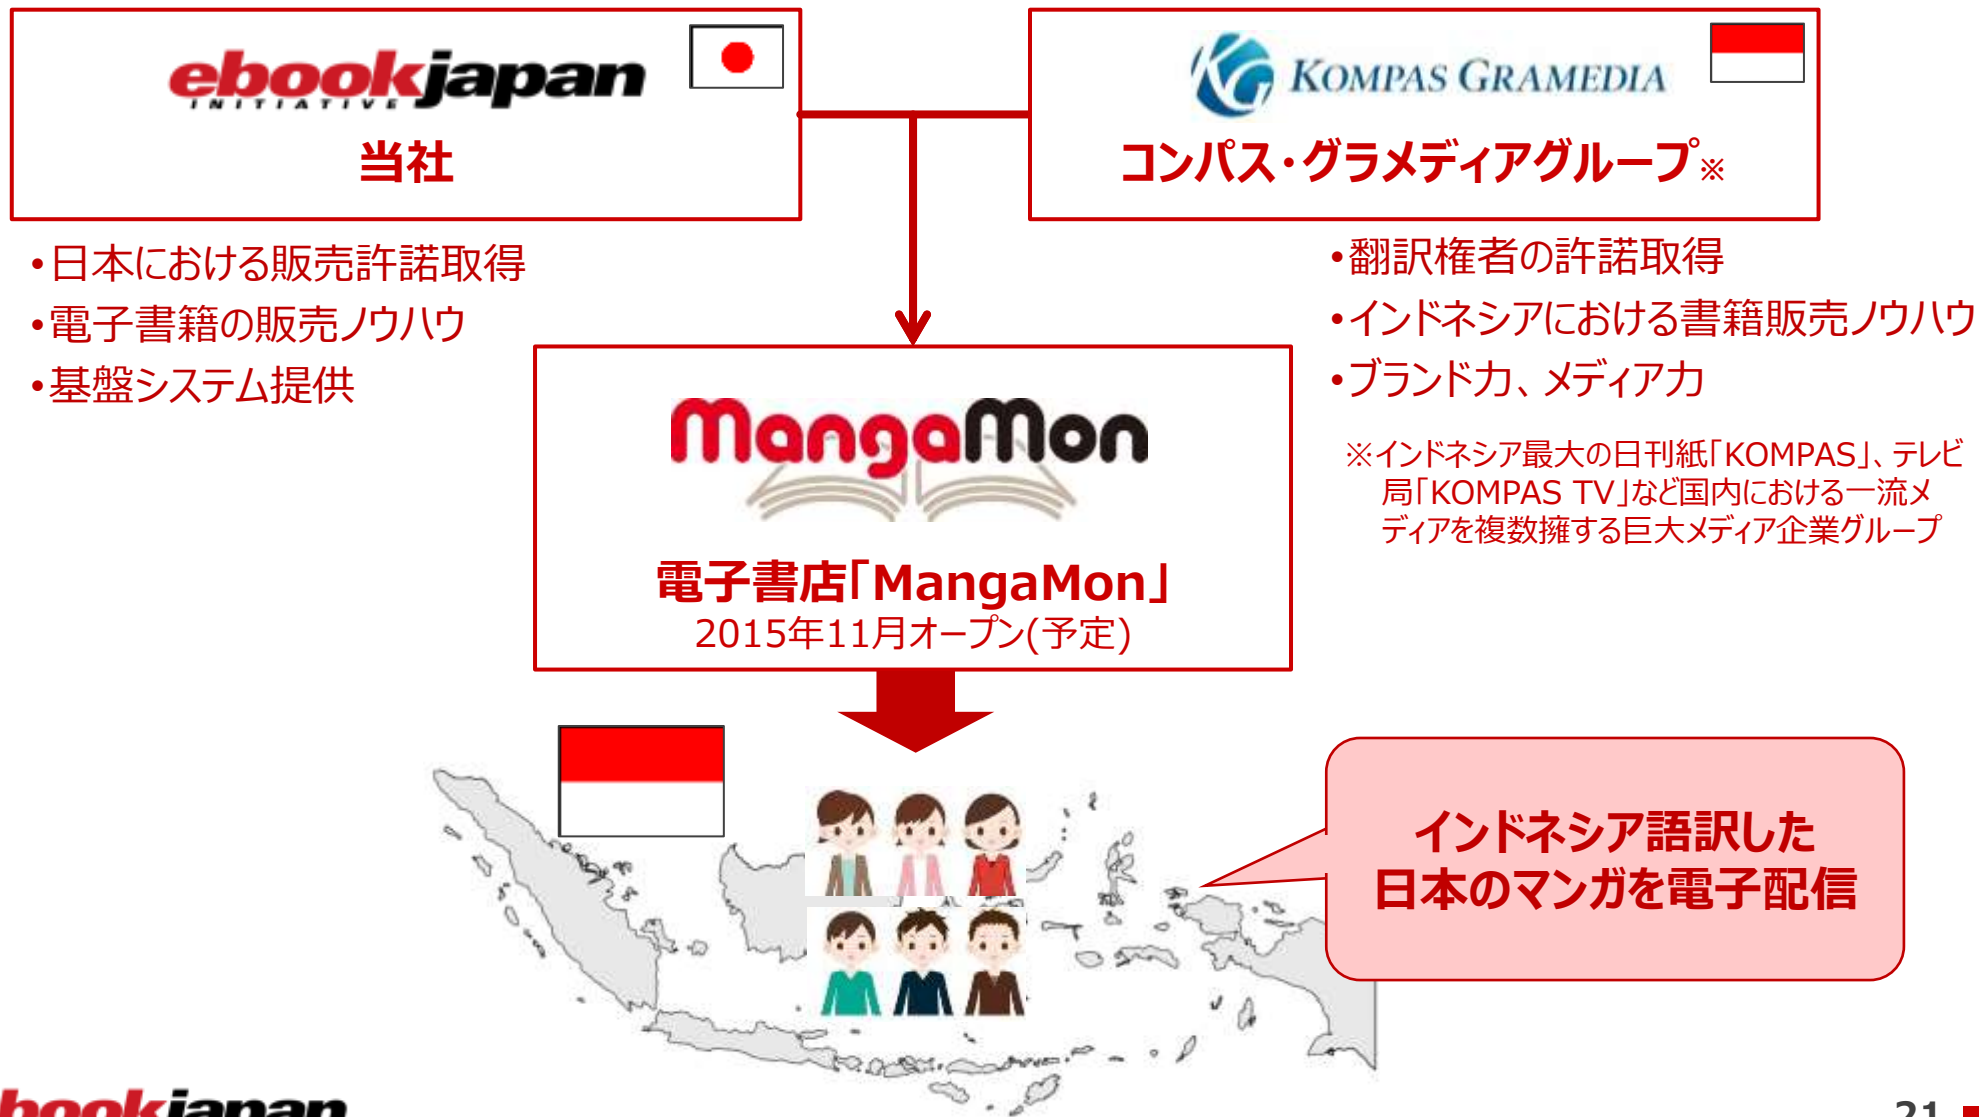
ebookjapan INITIATIVE

当社

KOMPAS GRAMEDIA

コンパス・グラメディアグループ※

•日本における販売許諾取得
•電子書籍の販売ノウハウ
•基盤システム提供

•翻訳権者の許諾取得
•インドネシアにおける書籍販売ノウハウ
•ブランド力、メディア力

※インドネシア最大の日刊紙「KOMPAS」、テレビ局「KOMPAS TV」など国内における一流メディアを複数擁する巨大メディア企業グループ

MangaMon

電子書店「MangaMon」
2015年11月オープン(予定)

インドネシア語訳した
日本のマンガを電子配信

bookjapan

21